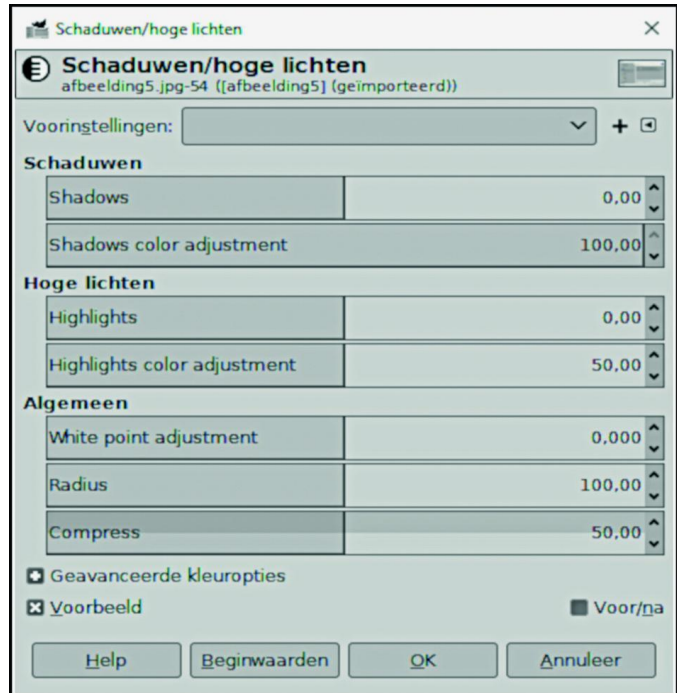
Schaduwen/hoge lichten

Schaduwen/hoge lichten
afbeelding5.jpg-54 ([afbeelding5] (geïmporteerd))

Voorinstellingen:

Schaduwen

Shadows 0,00

Shadows color adjustment 100,00

Hoge lichten

Highlights 0,00

Highlights color adjustment 50,00

Algemeen

White point adjustment 0,000

Radius 100,00

Compress 50,00

Geavanceerde kleuropties

Voorbeeld

Voor/na

Help

Beginwaarden

OK

Annuleer